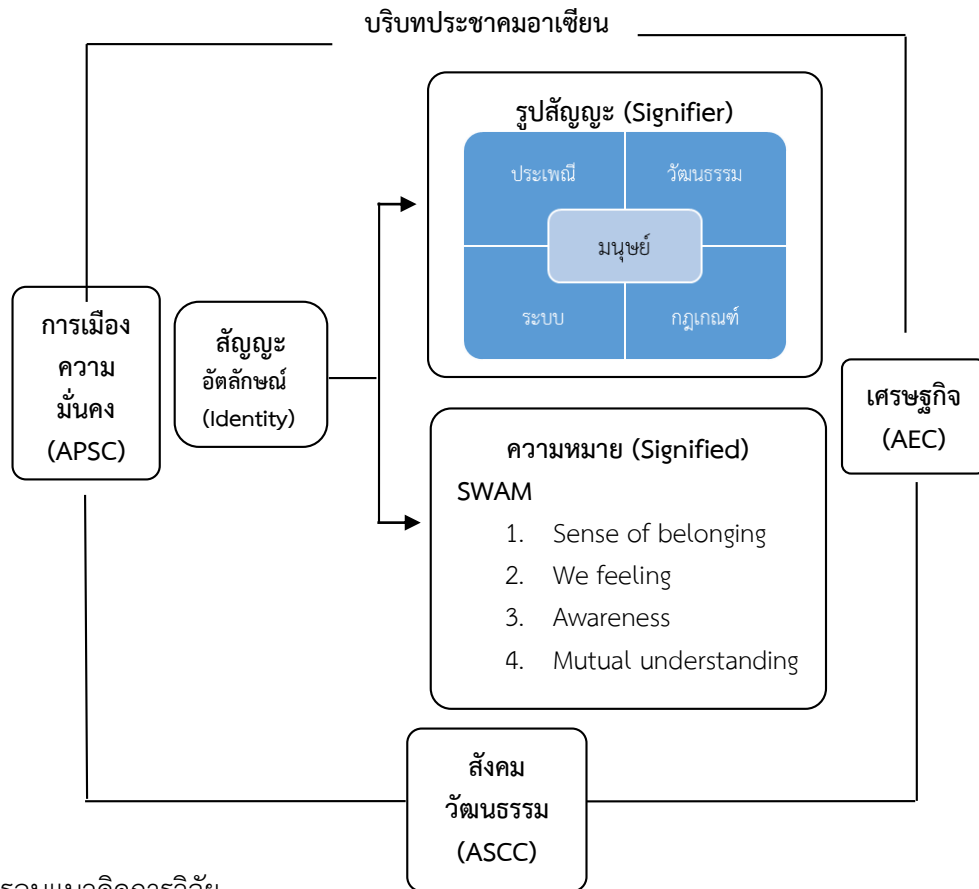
บริบทประชาคมอาเซียน

การเมือง
ความ
มั่นคง
(APSC)

สัญญะ
อัตลักษณ์
(Identity)

รูปสัญญะ (Signifier)

ประเพณี

วัฒนธรรม

มนุษย์

ระบบ

กฎเกณฑ์

ความหมาย (Signified)

SWAM

1. Sense of belonging
2. We feeling
3. Awareness
4. Mutual understanding

เศรษฐกิจ
(AEC)

สังคม
วัฒนธรรม
(ASCC)

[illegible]